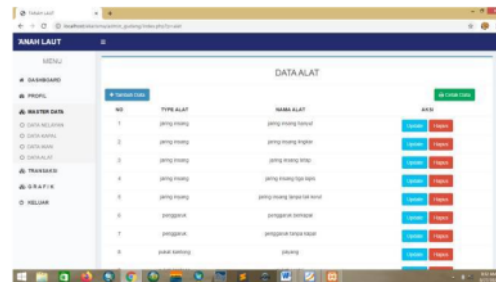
TANAH LAUT

MENU

DASHBOARD

PROFIL

MASTER DATA

DATA NELAYAN

DATA KAPAL

DATA IKAN

DATA ALAT

TRANSAKSI

GRAFIK

KELUAR

DATA ALAT

+ Tambah Data

Cetak Data

| NO | TYPE ALAT | NAMA ALAT | AKSI |
|---|---|---|---|
| 1 | jaring insang | jaring insang hanyut | Update Hapus |
| 2 | jaring insang | jaring insang lingkar | Update Hapus |
| 3 | jaring insang | jaring insang tetap | Update Hapus |
| 4 | jaring insang | jaring insang tiga lapis | Update Hapus |
| 5 | jaring insang | jaring insang tanpa tali kerut | Update Hapus |
| 6 | penggaruk | penggaruk berkapal | Update Hapus |
| 7 | penggaruk | penggaruk tanpa kapal | Update Hapus |
| 8 | pukat kantong | payang | Update Hapus |